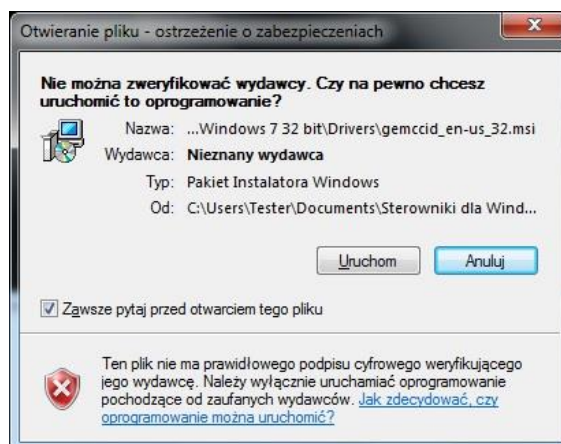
Otwieranie pliku - ostrzeżenie o zabezpieczeniach

Nie można zweryfikować wydawcy. Czy na pewno chcesz uruchomić to oprogramowanie?

Nazwa: ...Windows 7 32 bit\Drivers\gemccid_en-us_32.msi
Wydawca: Nieznany wydawca
Typ: Pakiet Instalatora Windows
Od: C:\Users\Tester\Documents\Sterowniki dla Wind...

Uruchom
Anuluj

Zawsze pytaj przed otwarciem tego pliku

Ten plik nie ma prawidłowego podpisu cyfrowego weryfikującego jego wydawcę. Należy wyłącznie uruchamiać oprogramowanie pochodzące od zaufanych wydawców. Jak zdecydować, czy oprogramowanie można uruchomić?